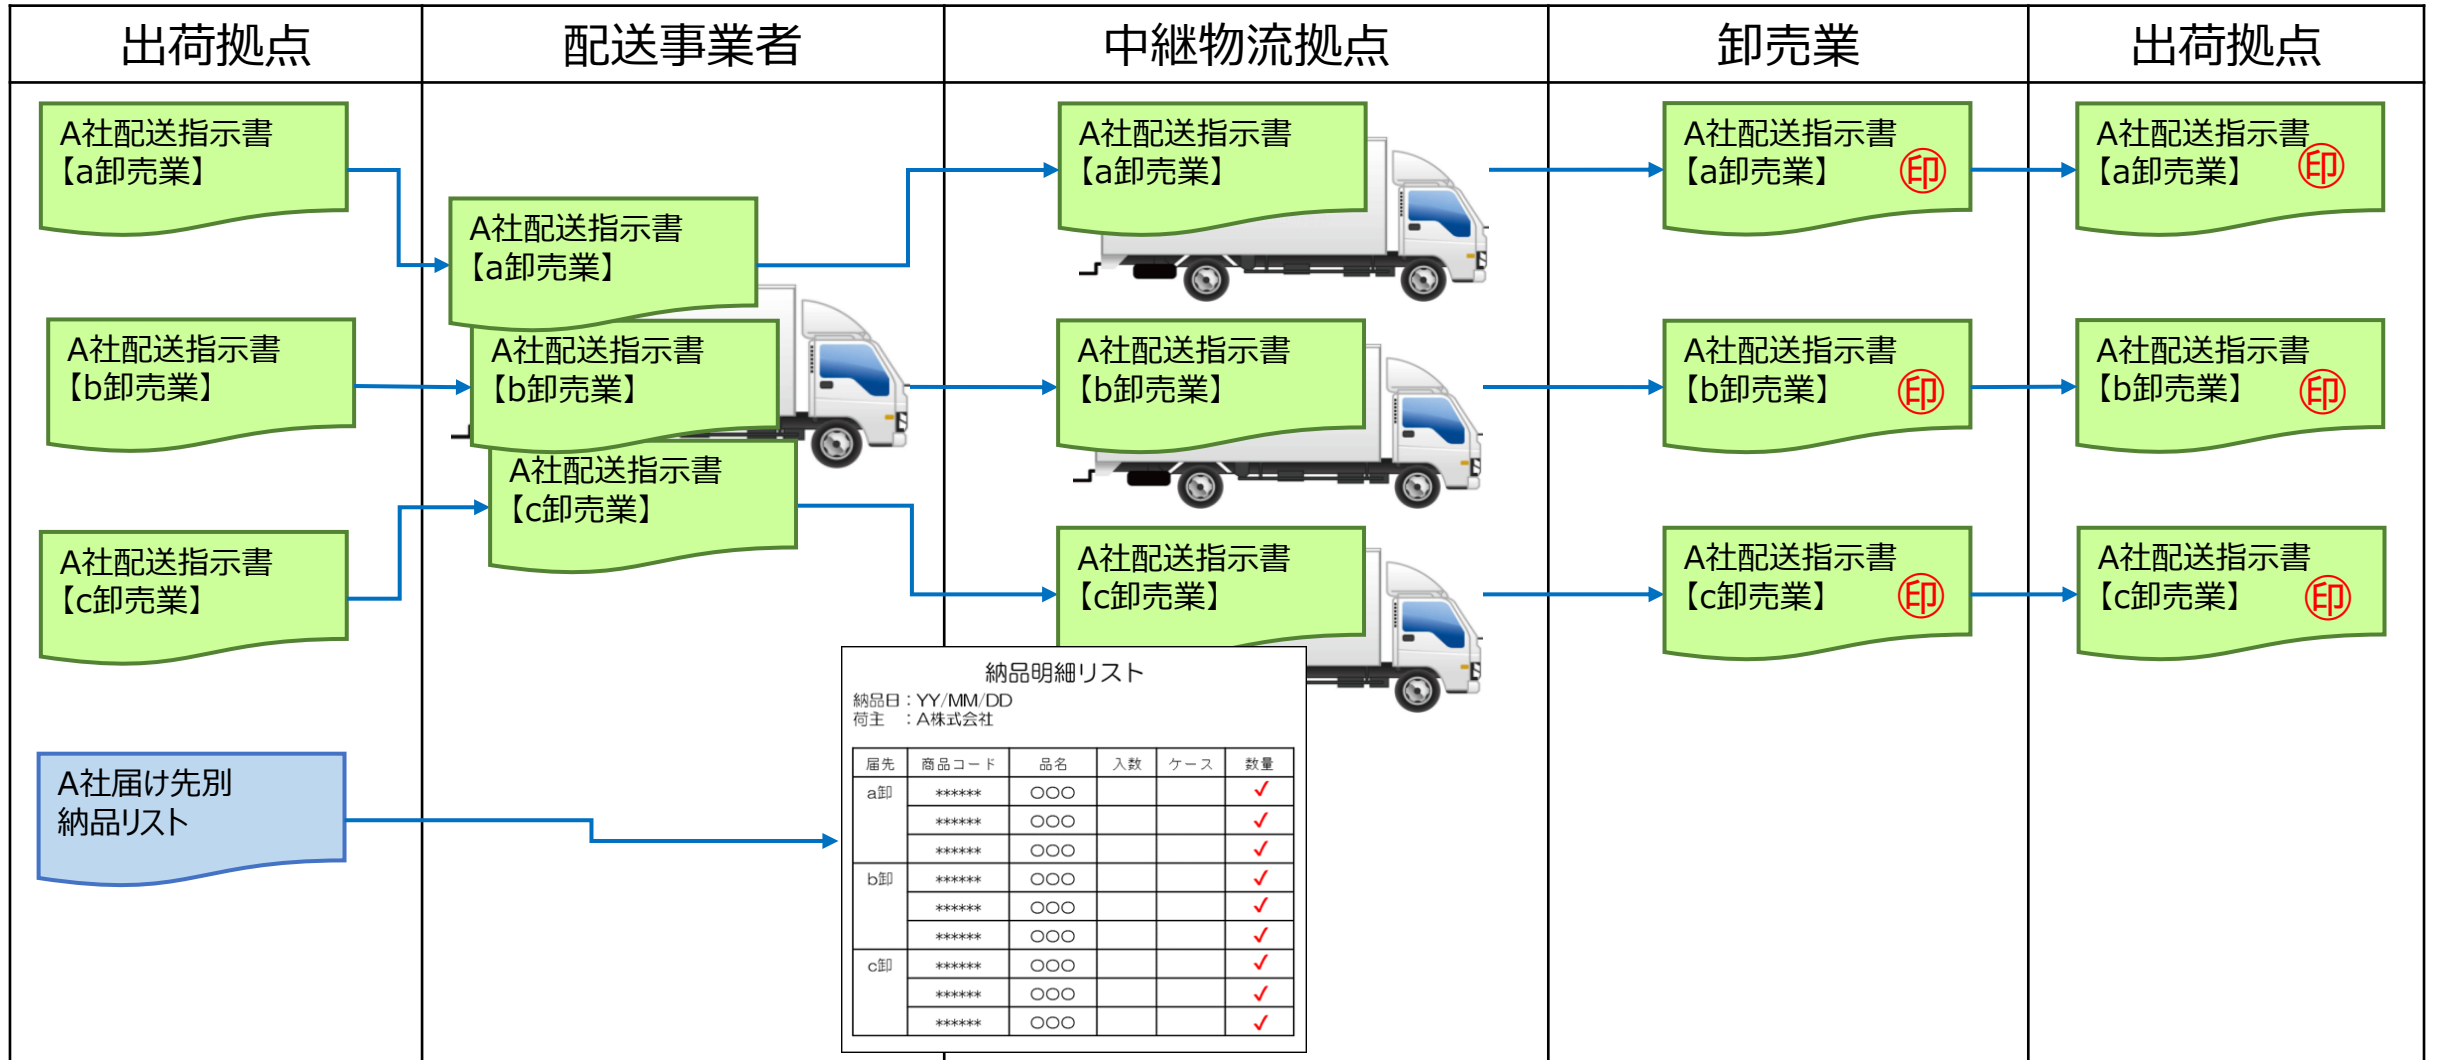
| 出荷拠点 | 配送事業者 | 中継物流拠点 | 卸売業 | 出荷拠点 |
|---|---|---|---|---|

A社配送指示書【a卸売業】

A社配送指示書【b卸売業】

A社配送指示書【c卸売業】

A社届け先別納品リスト

A社配送指示書【a卸売業】

A社配送指示書【b卸売業】

A社配送指示書【c卸売業】

A社配送指示書【a卸売業】

A社配送指示書【b卸売業】

A社配送指示書【c卸売業】

納品明細リスト
納品日：YY/MM/DD
荷主 ：A株式会社

| 届先 | 商品コード | 品名 | 入数 | ケース | 数量 |
|---|---|---|---|---|---|
| a卸 | ****** | ○○○ | | | ✓ |
| | ****** | ○○○ | | | ✓ |
| | ****** | ○○○ | | | ✓ |
| b卸 | ****** | ○○○ | | | ✓ |
| | ****** | ○○○ | | | ✓ |
| | ****** | ○○○ | | | ✓ |
| c卸 | ****** | ○○○ | | | ✓ |
| | ****** | ○○○ | | | ✓ |
| | ****** | ○○○ | | | ✓ |

A社配送指示書【a卸売業】印

A社配送指示書【b卸売業】印

A社配送指示書【c卸売業】印

A社配送指示書【a卸売業】印

A社配送指示書【b卸売業】印

A社配送指示書【c卸売業】印